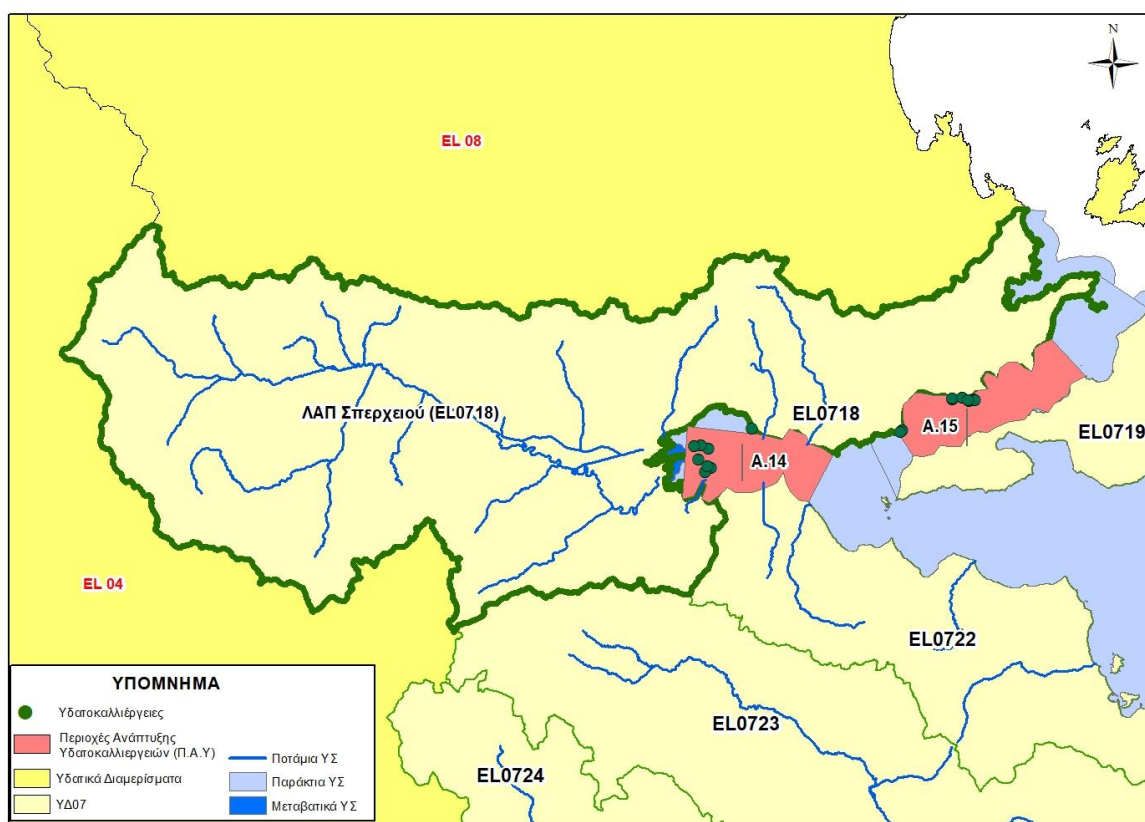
N

EL 08

ΛΑΠ Σπερχειού (EL0718)

EL0718

A.15

EL0719

A.14

EL 04

EL0722

EL0723

EL0724

ΥΠΟΜΝΗΜΑ

Υδατοκαλλιέργειες

Περιοχές Ανάπτυξης Υδατοκαλλιεργειών (Π.Α.Υ)

Ποτάμια ΥΣ

Υδατικά Διαμερίσματα

Παράκτια ΥΣ

ΥΔ07

Μεταβατικά ΥΣ